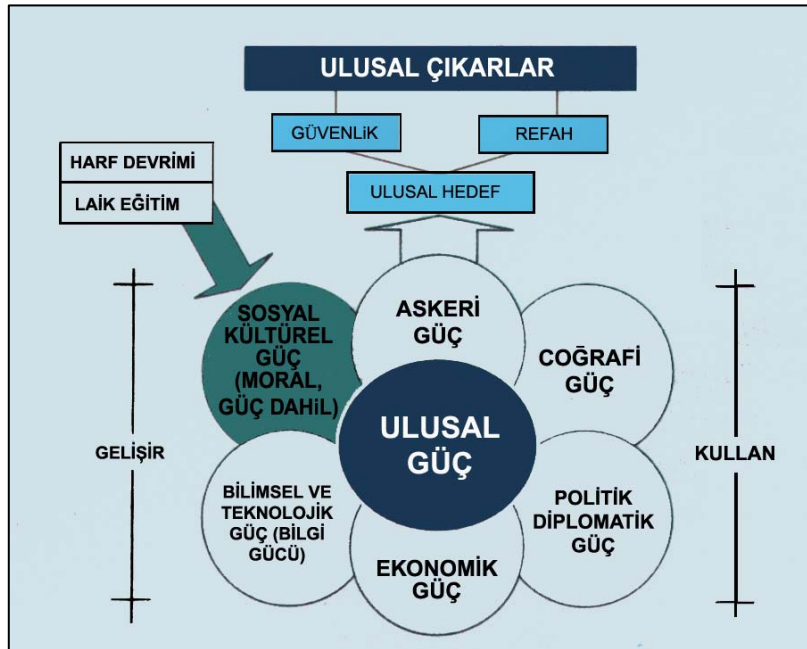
ULUSAL ÇIKARLAR

GÜVENLİK

REFAH

ULUSAL HEDEF

HARF DEVRİMİ

LAİK EĞİTİM

SOSYAL KÜLTÜREL GÜÇ (MORAL, GÜÇ DAHİL)

ASKERİ GÜÇ

COĞRAFİ GÜÇ

ULUSAL GÜÇ

GELİŞİR

KULLAN

BİLİMSEL VE TEKNOLOJİK GÜÇ (BİLGİ GÜCÜ)

POLİTİK DİPLOMATİK GÜÇ

EKONOMİK GÜÇ